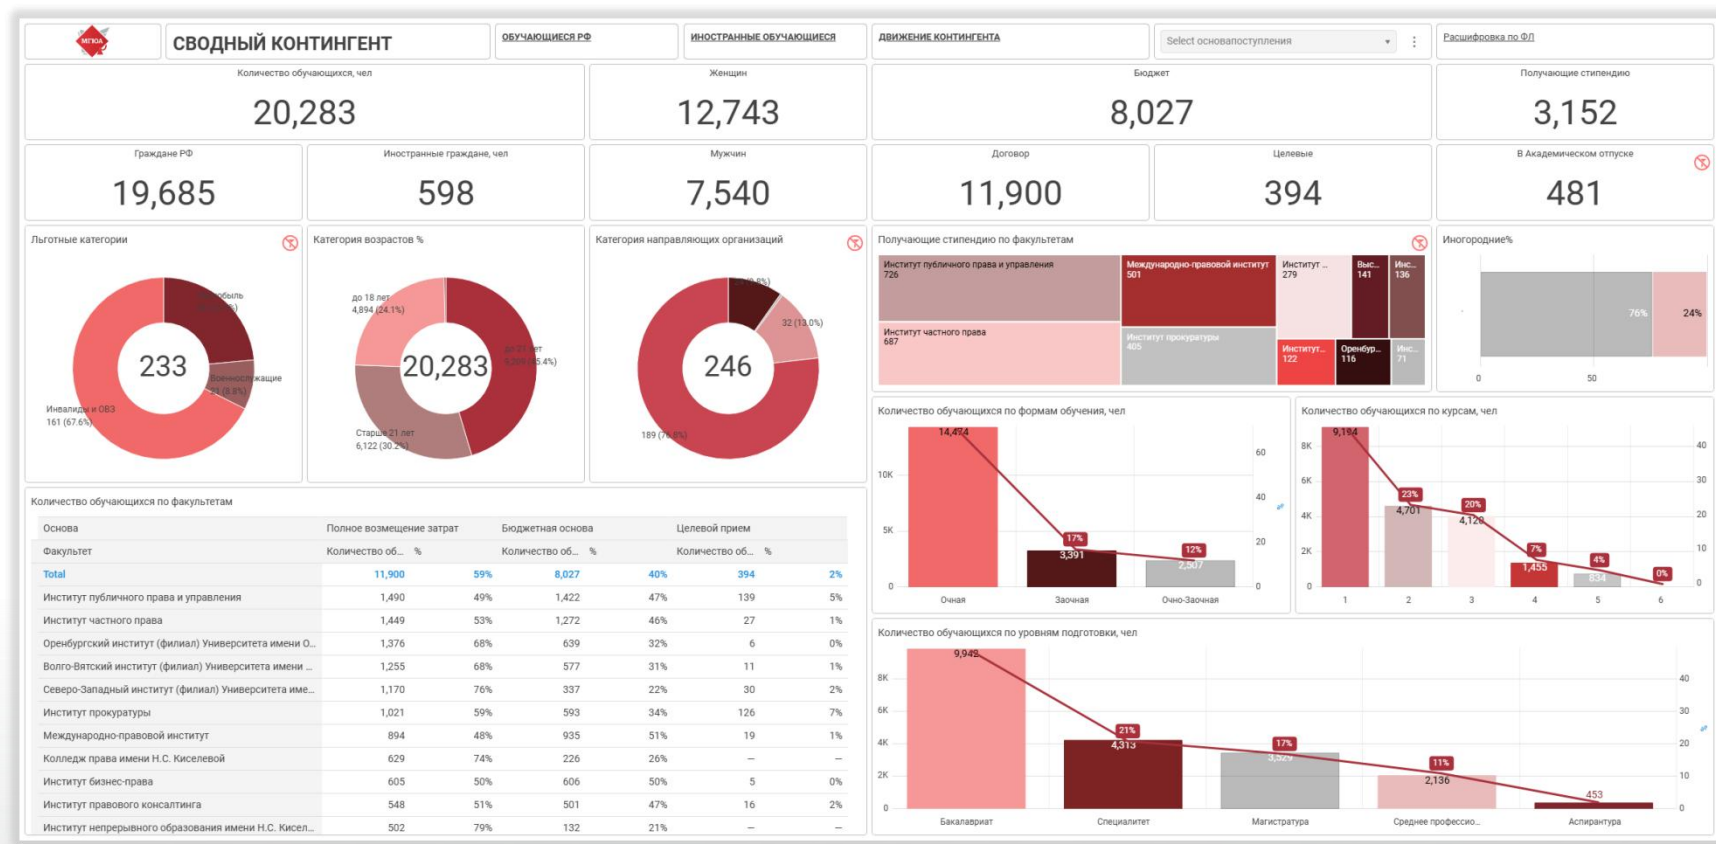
МГЮА

СВОДНЫЙ КОНТИНГЕНТ

ОБУЧАЮЩИЕСЯ РФ

ИНОСТРАННЫЕ ОБУЧАЮЩИЕСЯ

ДВИЖЕНИЕ КОНТИНГЕНТА

Select основапоступления

Расшифровка по ФЛ

Количество обучающихся, чел
20,283

Женщин
12,743

Бюджет
8,027

Получающие стипендию
3,152

Граждане РФ
19,685

Иностранные граждане, чел
598

Мужчин
7,540

Договор
11,900

Целевые
394

В Академическом отпуске
481

Льготные категории
233
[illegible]обыль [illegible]
Военнослужащие 23 (9.8%)
Инвалиды и ОВЗ 161 (67.6%)

Категория возрастов %
до 18 лет 4,894 (24.1%)
20,283
18-21 лет 9,266 (45.4%)
Старше 21 лет 6,122 (30.2%)

Категория направляющих организаций
246
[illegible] (9.8%)
32 (13.0%)
189 (76.8%)

Получающие стипендию по факультетам
Институт публичного права и управления 726
Международно-правовой институт 501
Институт ... 279
Выс... 141
Инс... 136
Институт частного права 687
Институт прокуратуры 405
Институт... 122
Оренбур... 116
Инс... 71

Иногородние%
76%
24%
0
50

Количество обучающихся по формам обучения, чел
14,474
17%
3,391
12%
2,507
10K
5K
0
60
40
20
0
Очная
Заочная
Очно-Заочная

Количество обучающихся по курсам, чел
9,194
23%
4,701
20%
4,126
7%
1,455
4%
834
0%
8K
6K
4K
2K
0
40
30
20
10
0
1
2
3
4
5
6

Количество обучающихся по факультетам

| Основа | Полное возмещение затрат | | Бюджетная основа | | Целевой прием | |
|---|---|---|---|---|---|---|
| Факультет | Количество об... | % | Количество об... | % | Количество об... | % |
| Total | 11,900 | 59% | 8,027 | 40% | 394 | 2% |
| Институт публичного права и управления | 1,490 | 49% | 1,422 | 47% | 139 | 5% |
| Институт частного права | 1,449 | 53% | 1,272 | 46% | 27 | 1% |
| Оренбургский институт (филиал) Университета имени О... | 1,376 | 68% | 639 | 32% | 6 | 0% |
| Волго-Вятский институт (филиал) Университета имени ... | 1,255 | 68% | 577 | 31% | 11 | 1% |
| Северо-Западный институт (филиал) Университета име... | 1,170 | 76% | 337 | 22% | 30 | 2% |
| Институт прокуратуры | 1,021 | 59% | 593 | 34% | 126 | 7% |
| Международно-правовой институт | 894 | 48% | 935 | 51% | 19 | 1% |
| Колледж права имени Н.С. Киселевой | 629 | 74% | 226 | 26% | – | – |
| Институт бизнес-права | 605 | 50% | 606 | 50% | 5 | 0% |
| Институт правового консалтинга | 548 | 51% | 501 | 47% | 16 | 2% |
| Институт непрерывного образования имени Н.С. Кисел... | 502 | 79% | 132 | 21% | – | – |

Количество обучающихся по уровням подготовки, чел
9,942
21%
4,313
17%
3,529
11%
2,136
453
8K
6K
4K
2K
0
40
30
20
10
0
Бакалавриат
Специалитет
Магистратура
Среднее профессио...
Аспирантура